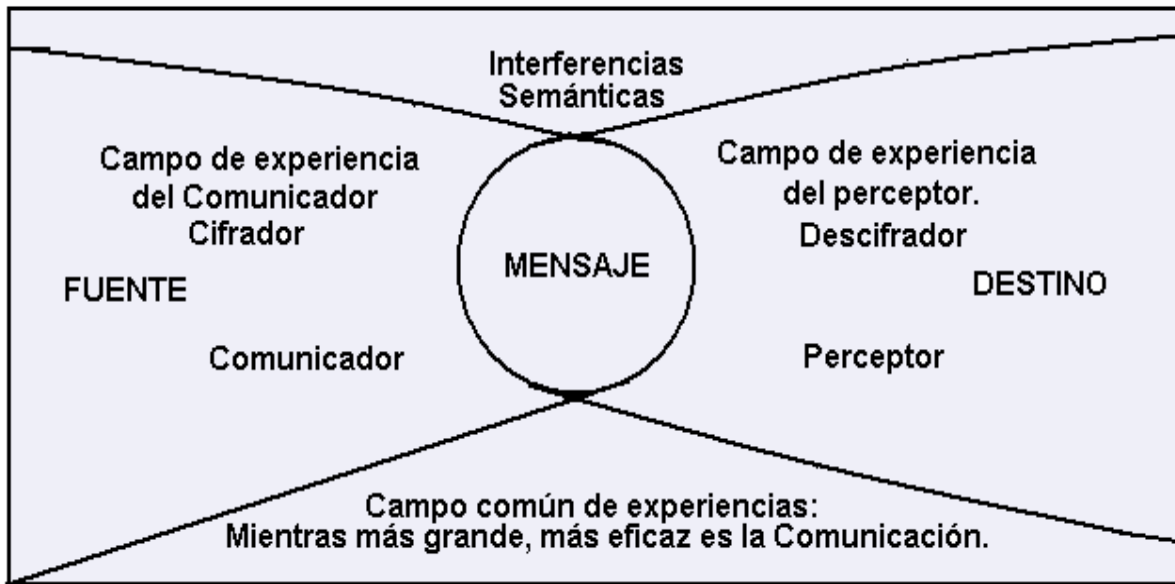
Interferencias Semánticas

Campo de experiencia del Comunicador
Cifrador

FUENTE

Comunicador

MENSAJE

Campo de experiencia del perceptor.
Descifrador

DESTINO

Perceptor

Campo común de experiencias:
Mientras más grande, más eficaz es la Comunicación.